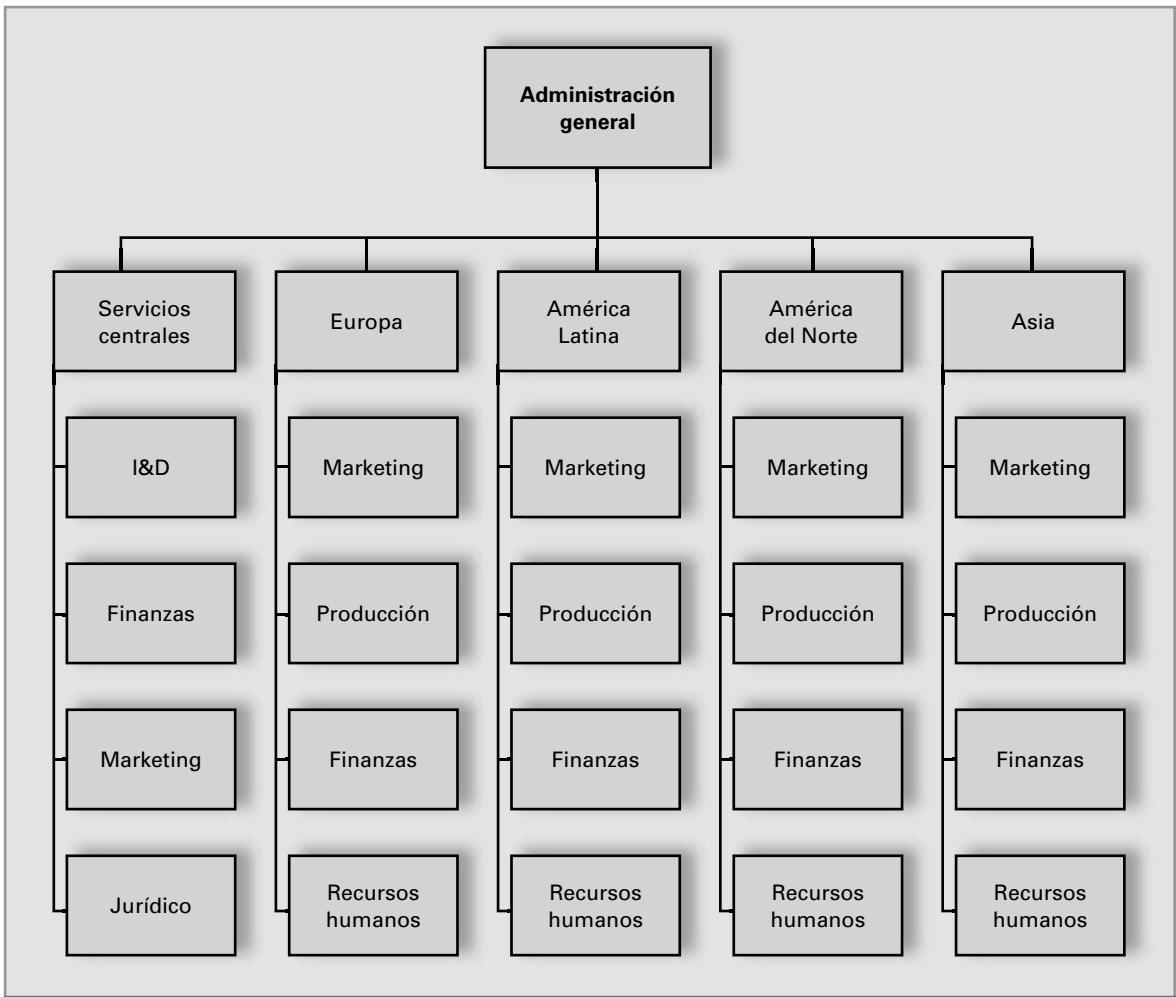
Administración general

Servicios centrales

I&D

Finanzas

Marketing

Jurídico

Europa

Marketing

Producción

Finanzas

Recursos humanos

América Latina

Marketing

Producción

Finanzas

Recursos humanos

América del Norte

Marketing

Producción

Finanzas

Recursos humanos

Asia

Marketing

Producción

Finanzas

Recursos humanos